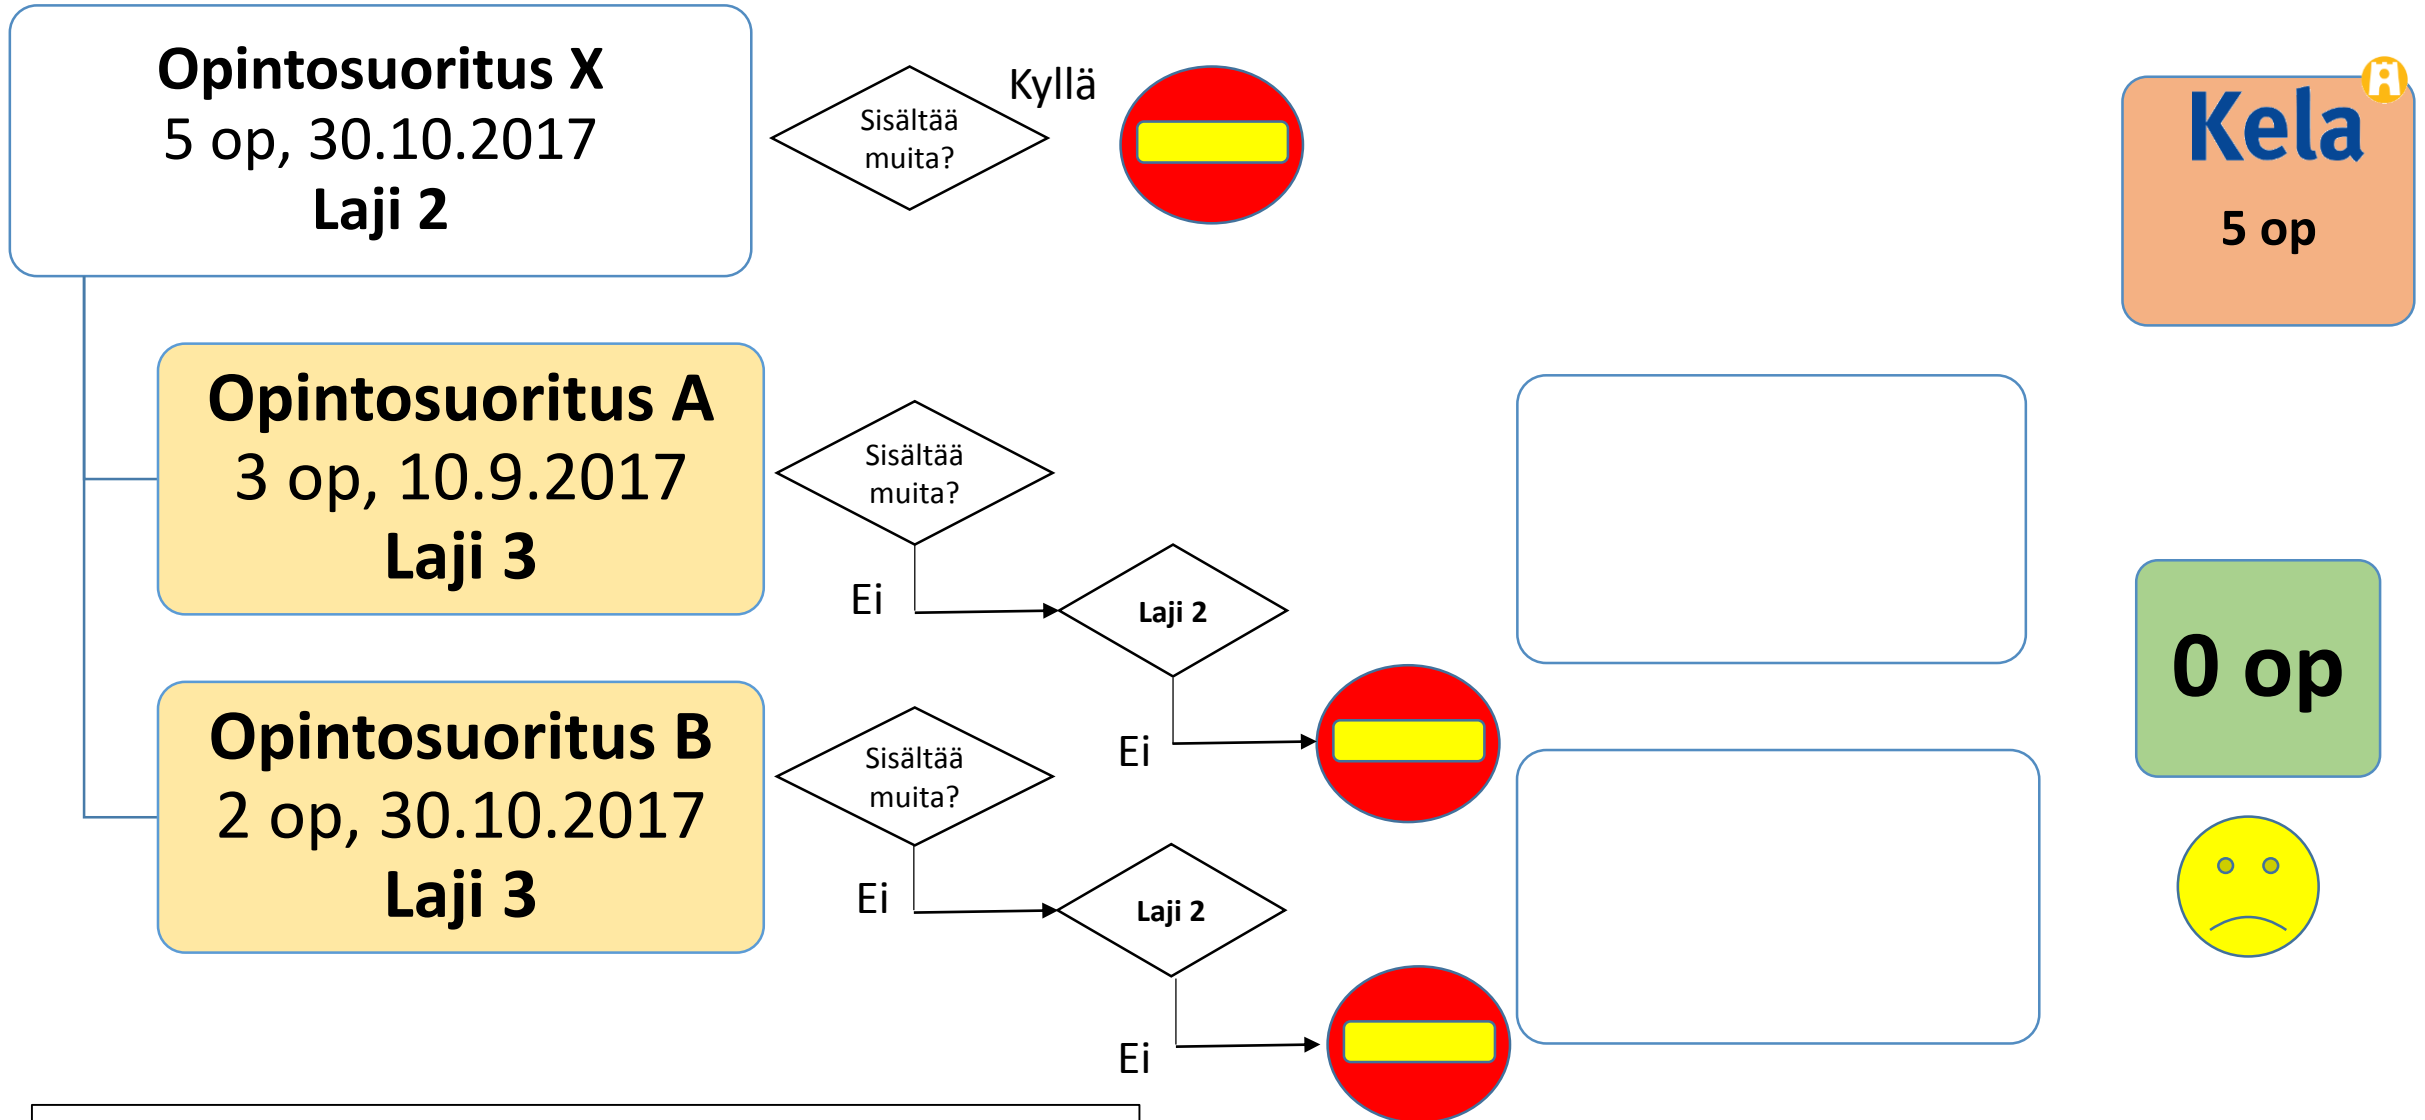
Opintosuoritus X
5 op, 30.10.2017
Laji 2

Sisältää muita?

Kyllä

Kela

5 op

Opintosuoritus A
3 op, 10.9.2017
Laji 3

Sisältää muita?

Ei

Laji 2

Ei

0 op

Opintosuoritus B
2 op, 30.10.2017
Laji 3

Sisältää muita?

Ei

Laji 2

Ei